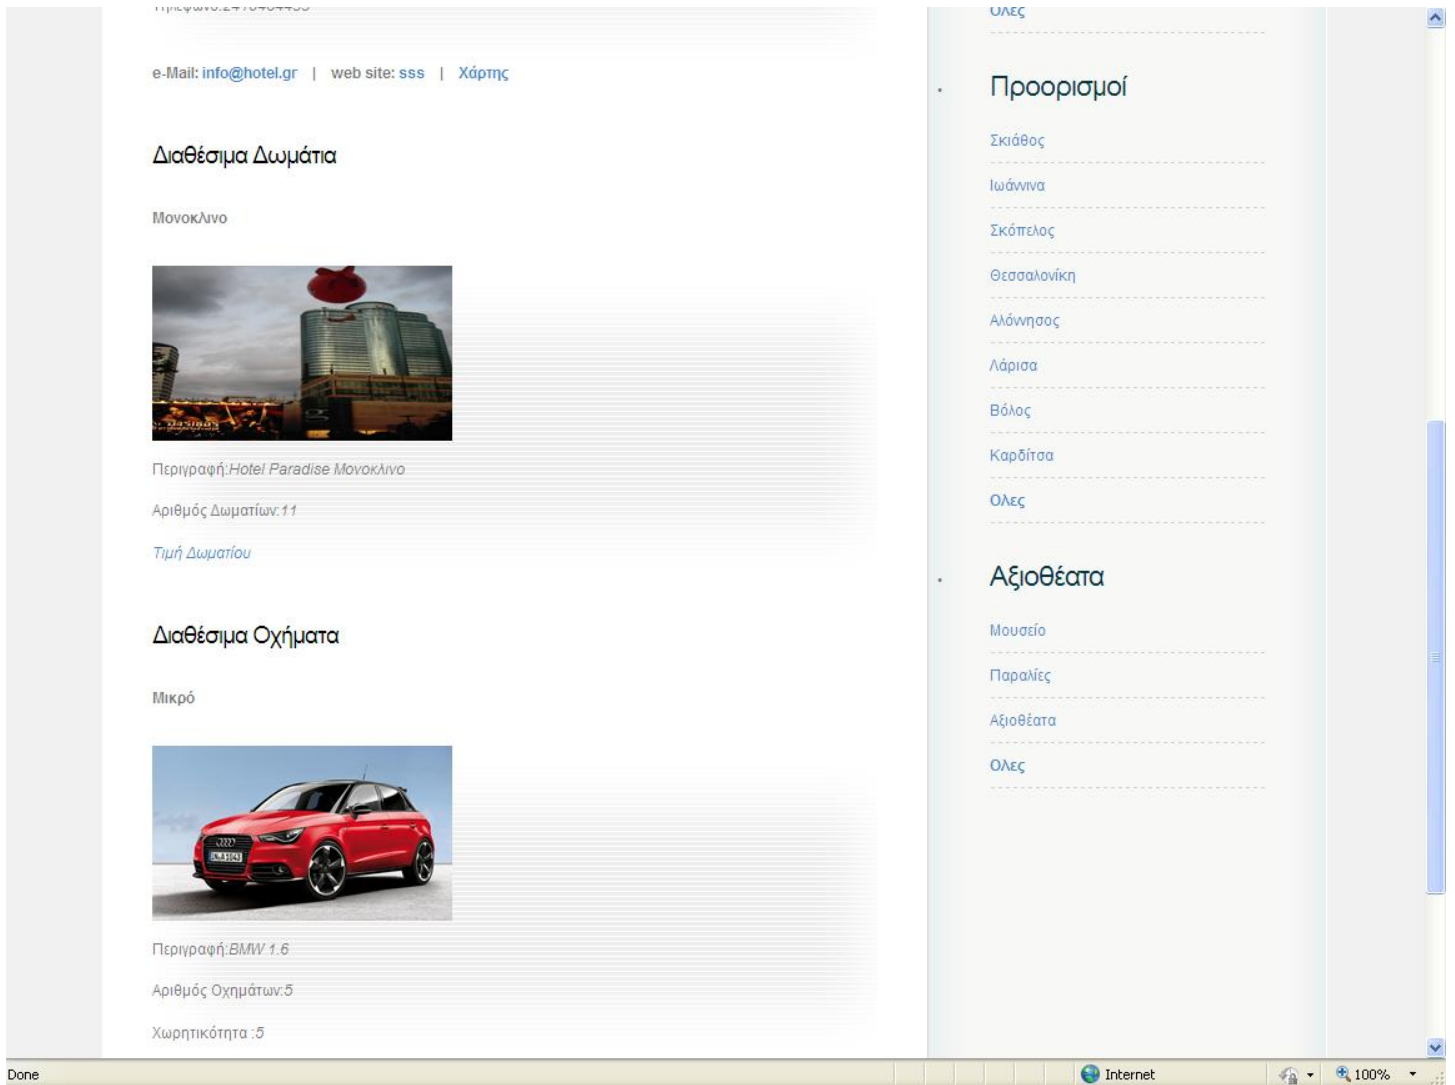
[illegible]

e-Mail: info@hotel.gr | web site: sss | Χάρτης

Διαθέσιμα Δωμάτια

Μονοκλινο

Περιγραφή:Hotel Paradise Μονοκλινο

Αριθμός Δωματίων:11

Τιμή Δωματίου

Διαθέσιμα Οχήματα

Μικρό

Περιγραφή:BMW 1.6

Αριθμός Οχημάτων:5

Χωρητικότητα :5

Ολες

Προορισμοί

Σκιάθος

Ιωάννινα

Σκόπελος

Θεσσαλονίκη

Αλόννησος

Λάρισα

Βόλος

Καρδίτσα

Ολες

Αξιοθέατα

Μουσείο

Παραλίες

Αξιοθέατα

Ολες

Done

Internet

100%